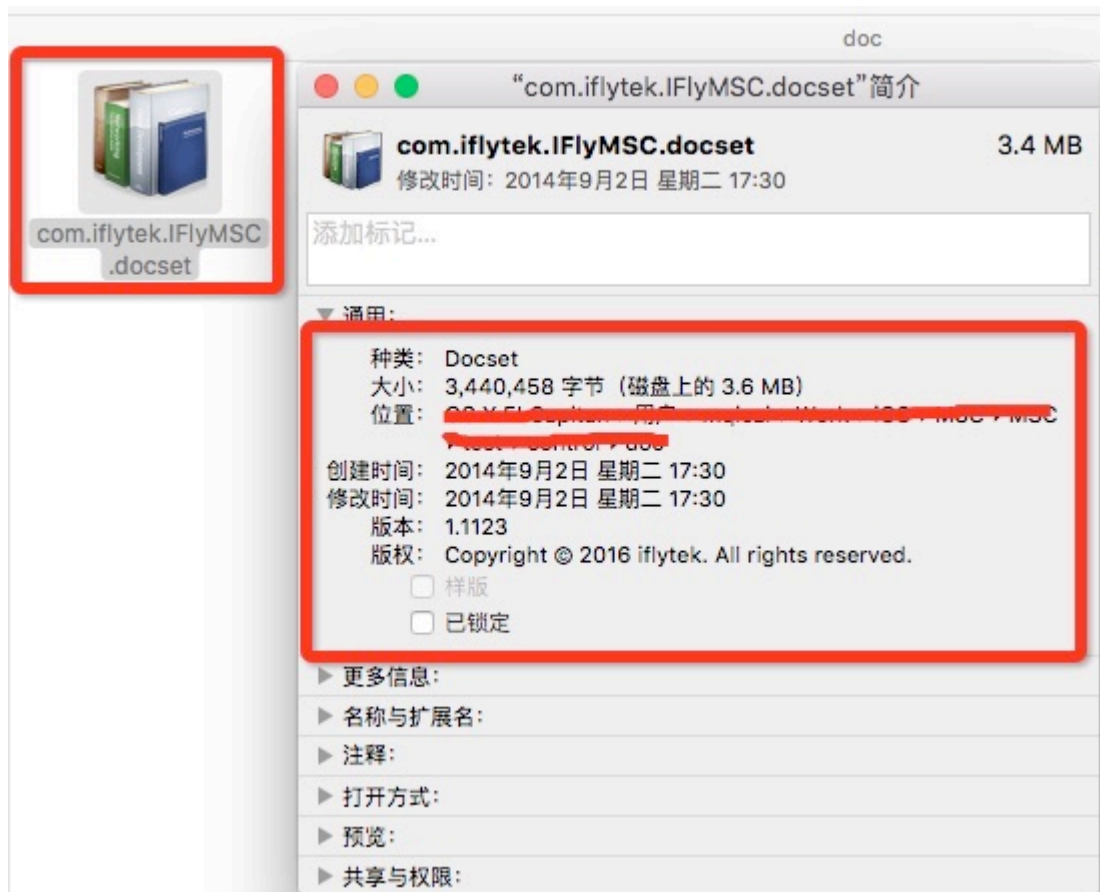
doc

com.iflytek.IFlyMSC.docset

“com.iflytek.IFlyMSC.docset”简介

com.iflytek.IFlyMSC.docset
3.4 MB
修改时间：2014年9月2日 星期二 17:30

添加标记...

▼ 通用：

种类：Docset
大小：3,440,458 字节（磁盘上的 3.6 MB）
位置：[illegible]
创建时间：2014年9月2日 星期二 17:30
修改时间：2014年9月2日 星期二 17:30
版本：1.1123
版权：Copyright © 2016 iflytek. All rights reserved.
样版
已锁定

▶ 更多信息：
▶ 名称与扩展名：
▶ 注释：
▶ 打开方式：
▶ 预览：
▶ 共享与权限：